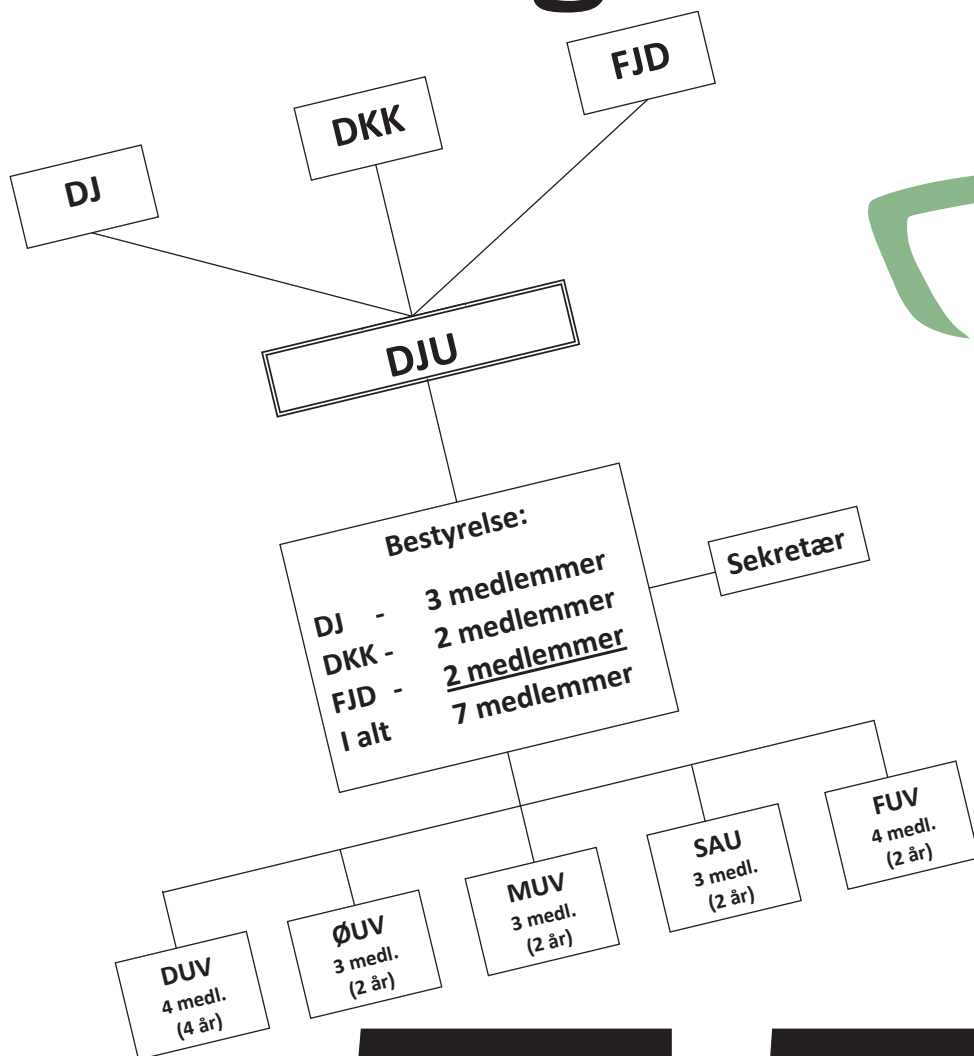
FJD

DKK

DJ

DJU

Bestyrelse:

DJ - 3 medlemmer
DKK - 2 medlemmer
FJD - 2 medlemmer
I alt 7 medlemmer

Sekretær

FUV
4 medl.
(2 år)

SAU
3 medl.
(2 år)

MUV
3 medl.
(2 år)

ØUV
3 medl.
(2 år)

DUV
4 medl.
(4 år)